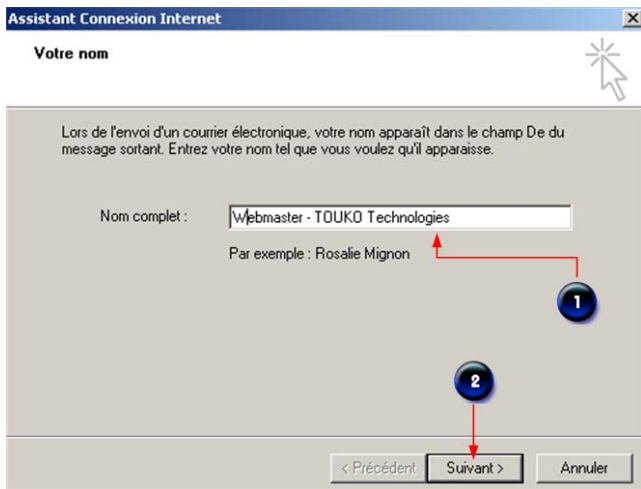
Assistant Connexion Internet

Votre nom

Lors de l'envoi d'un courrier électronique, votre nom apparaît dans le champ De du message sortant. Entrez votre nom tel que vous voulez qu'il apparaisse.

Nom complet : Webmaster - TOUKO Technologies

Par exemple : Rosalie Mignon

1

2

< Précédent Suivant > Annuler